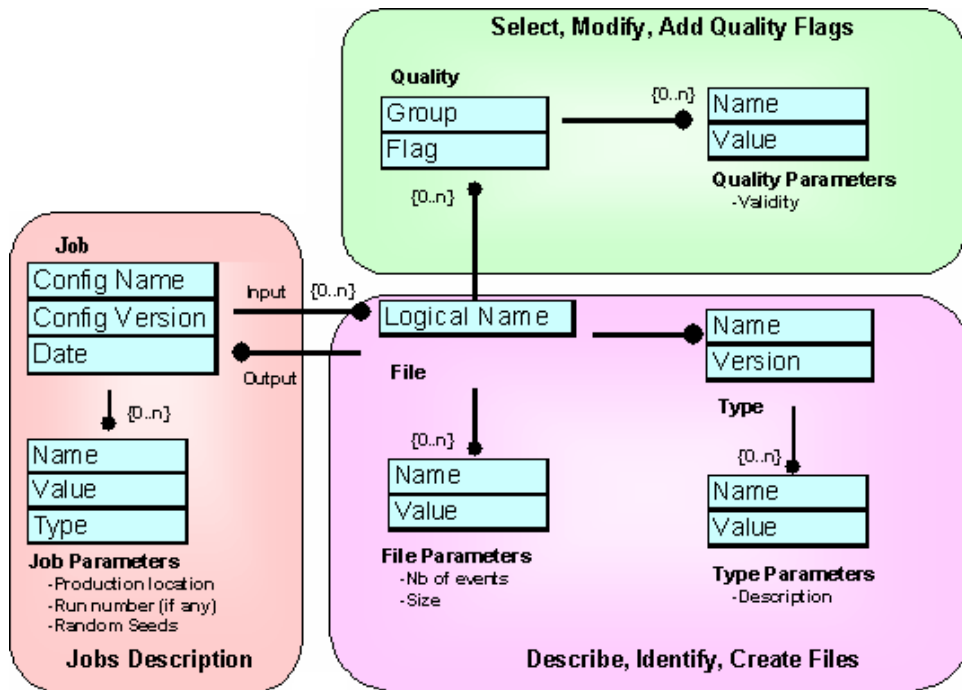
Select, Modify, Add Quality Flags

Quality

Group

Flag

{0..n}

Name

Value

Quality Parameters
-Validity

{0..n}

Job

Config Name

Config Version

Date

Input

{0..n}

Logical Name

Output

File

Name

Version

Type

{0..n}

{0..n}

{0..n}

Name

Value

Type

Name

Value

Name

Value

Job Parameters
-Production location
-Run number (if any)
-Random Seeds

File Parameters
-Nb of events
-Size

Type Parameters
-Description

Jobs Description

Describe, Identify, Create Files